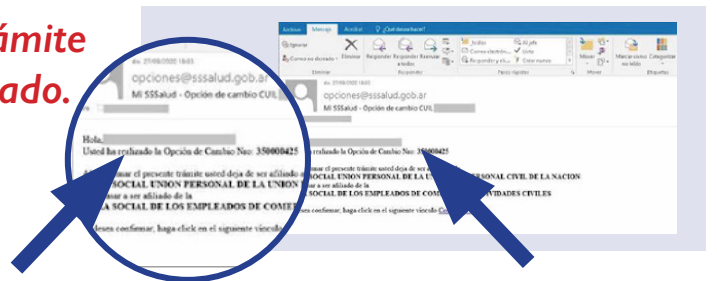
ámite
ado.

Archivo Mensaje Archivo ¿Qué desea hacer?

Ignorar
Correo no deseado
Eliminar
Responder
Responder a todos
Reenviar
Eliminar
Responder
Pasos rápidos
Mover
Marcar como no leído
Categorizar
Etiquetas

vie. 27/08/2020 18:03

opciones@sssalud.gob.ar

Mi SSSalud - Opción de cambio CUIL

Hola,
Usted ha realizado la Opción de Cambio No: 350000425

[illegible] el presente trámite usted deja de ser afiliado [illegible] SOCIAL UNION PERSONAL DE LA UNION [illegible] PERSONAL CIVIL DE LA NACION
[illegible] a ser afiliado de la
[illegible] SOCIAL DE LOS EMPLEADOS DE COMERCIO Y ACTIVIDADES CIVILES

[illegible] desea confirmar, haga click en el siguiente vínculo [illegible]